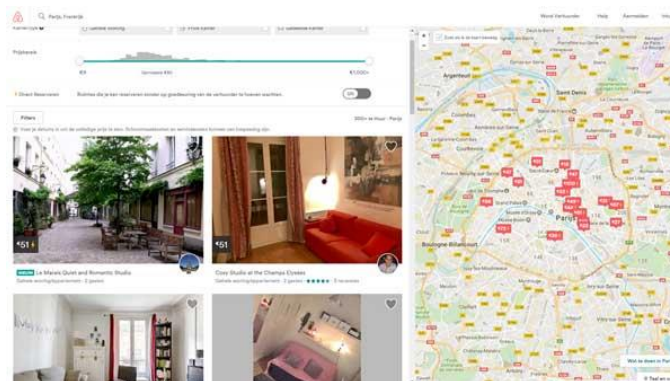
Parijs, Frankrijk

Word Verhuurder Help Aanmelden Inloggen

Kamertype

Gehele woning

Privé-kamer

Gedeelde kamer

Prijsbereik

€9

€1.000+

Direct Reserveren

Boekies die je kan reserveren zonder op goedkeuring van de verhuurder te hoeven wachten.

Filters

300+ verhuur · Parijs

Voer je data in om de volledige prijs te zien. Schoonmaakkosten en aanvullende kosten zijn van toepassing.

€51

Le Marais Quiet and Romantic Studio

Gehele woning/appartement · 2 gasten

€51

Cozy Studio at the Champs Elysées

Gehele woning/appartement · 2 gasten · ★★★★★ · 5 recensies

Zoek als ik de kaart verplaats

Argenteuil

Saint-Denis

Colombes

Courbevoie

Paris

Boulogne-Billancourt

Montreuil

Vanves

Malakoff

Ivry-sur-Seine

Vitry-sur-Seine